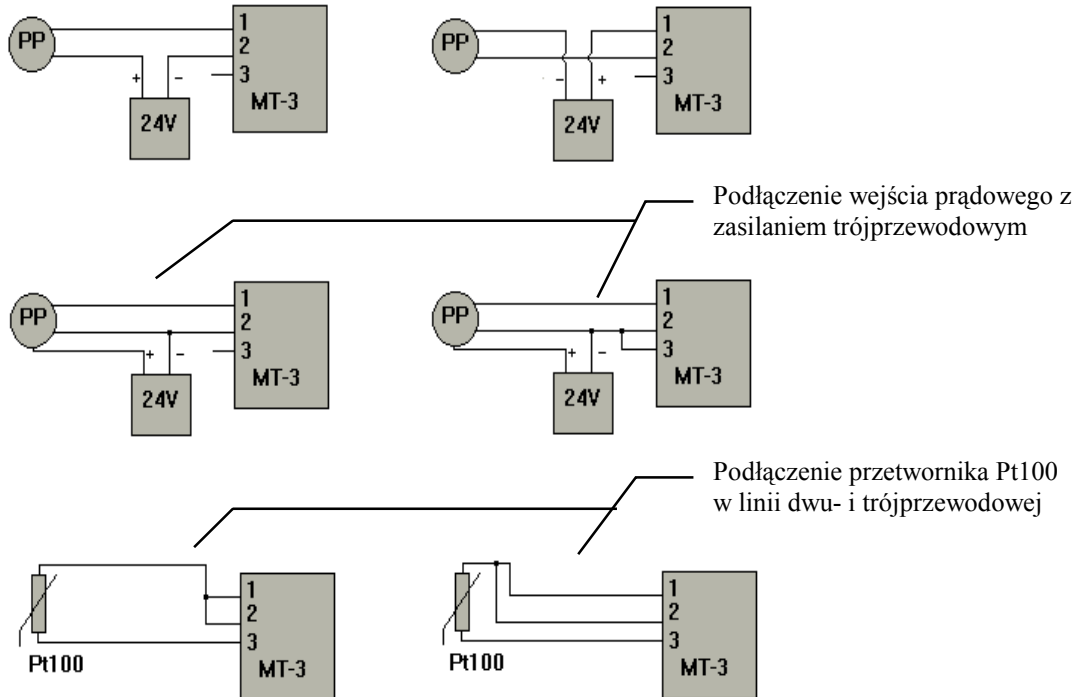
PP
1
2
3
MT-3
+
-
24V

PP
1
2
3
MT-3
-
+
24V

Podłączenie wejścia prądowego z zasilaniem trójprzewodowym

PP
1
2
3
MT-3
+
-
24V

PP
1
2
3
MT-3
+
-
24V

Podłączenie przetwornika Pt100 w linii dwu- i trójprzewodowej

Pt100
1
2
3
MT-3

Pt100
1
2
3
MT-3